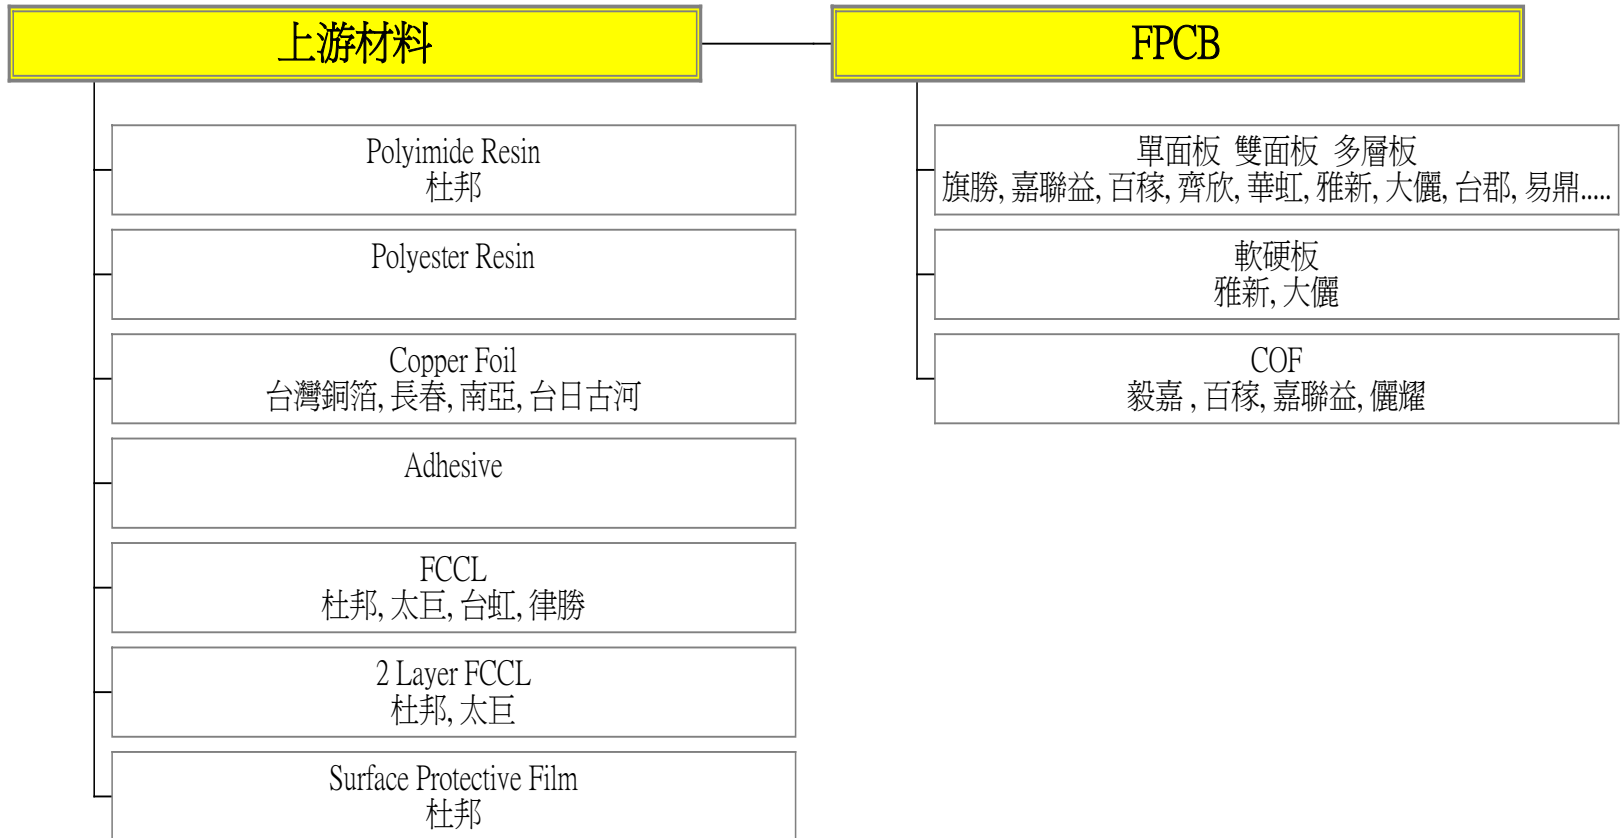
上游材料

Polyimide Resin
杜邦

Polyester Resin

Copper Foil
台灣銅箔, 長春, 南亞, 台日古河

Adhesive

FCCL
杜邦, 太巨, 台虹, 律勝

2 Layer FCCL
杜邦, 太巨

Surface Protective Film
杜邦

FPCB

單面板 雙面板 多層板
旗勝, 嘉聯益, 百稼, 齊欣, 華虹, 雅新, 大儷, 台郡, 易鼎.....

軟硬板
雅新, 大儷

COF
毅嘉 , 百稼, 嘉聯益, 儷耀